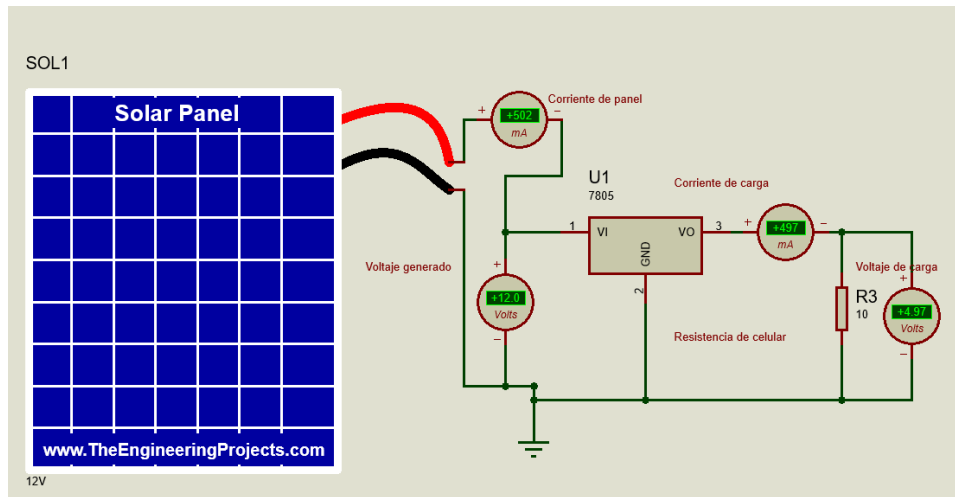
SOL1

Solar Panel

www.TheEngineeringProjects.com

12V

Corriente de panel
+ +502 −
mA

U1
7805

1 VI
GND
VO 3
2

Corriente de carga
+ +497 −
mA

Voltaje generado
+
+12.0
Volts
−

R3
10

Voltaje de carga
+
+4.97
Volts
−

Resistencia de celular